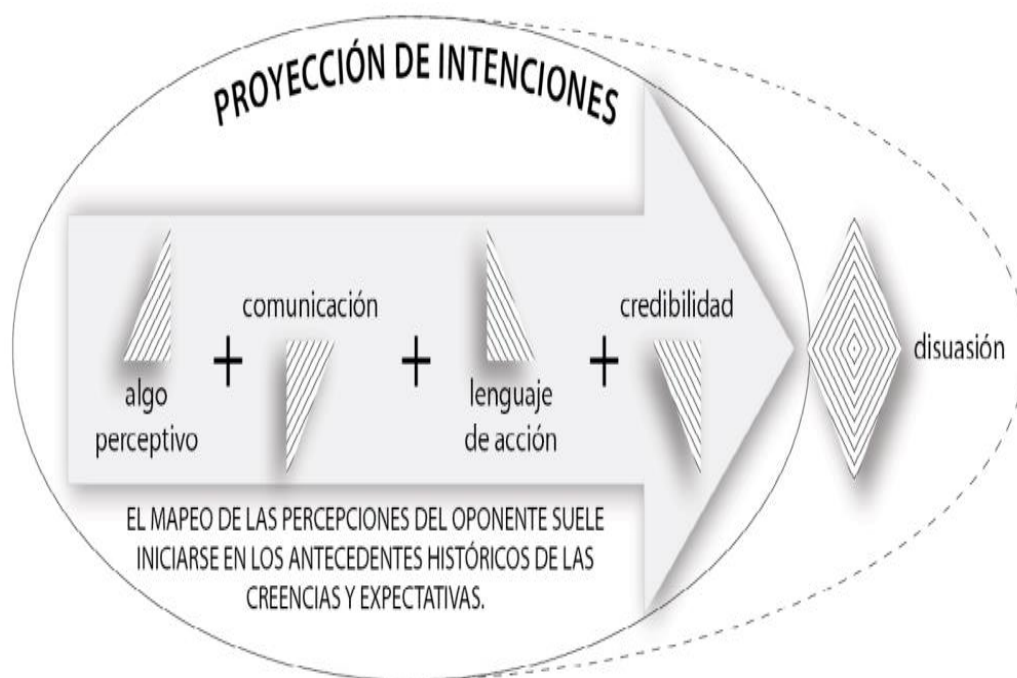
PROYECCIÓN DE INTENCIONES

algo perceptivo + comunicación + lenguaje de acción + credibilidad

disuasión

EL MAPEO DE LAS PERCEPCIONES DEL OPONENTE SUELE INICIARSE EN LOS ANTECEDENTES HISTÓRICOS DE LAS CREENCIAS Y EXPECTATIVAS.